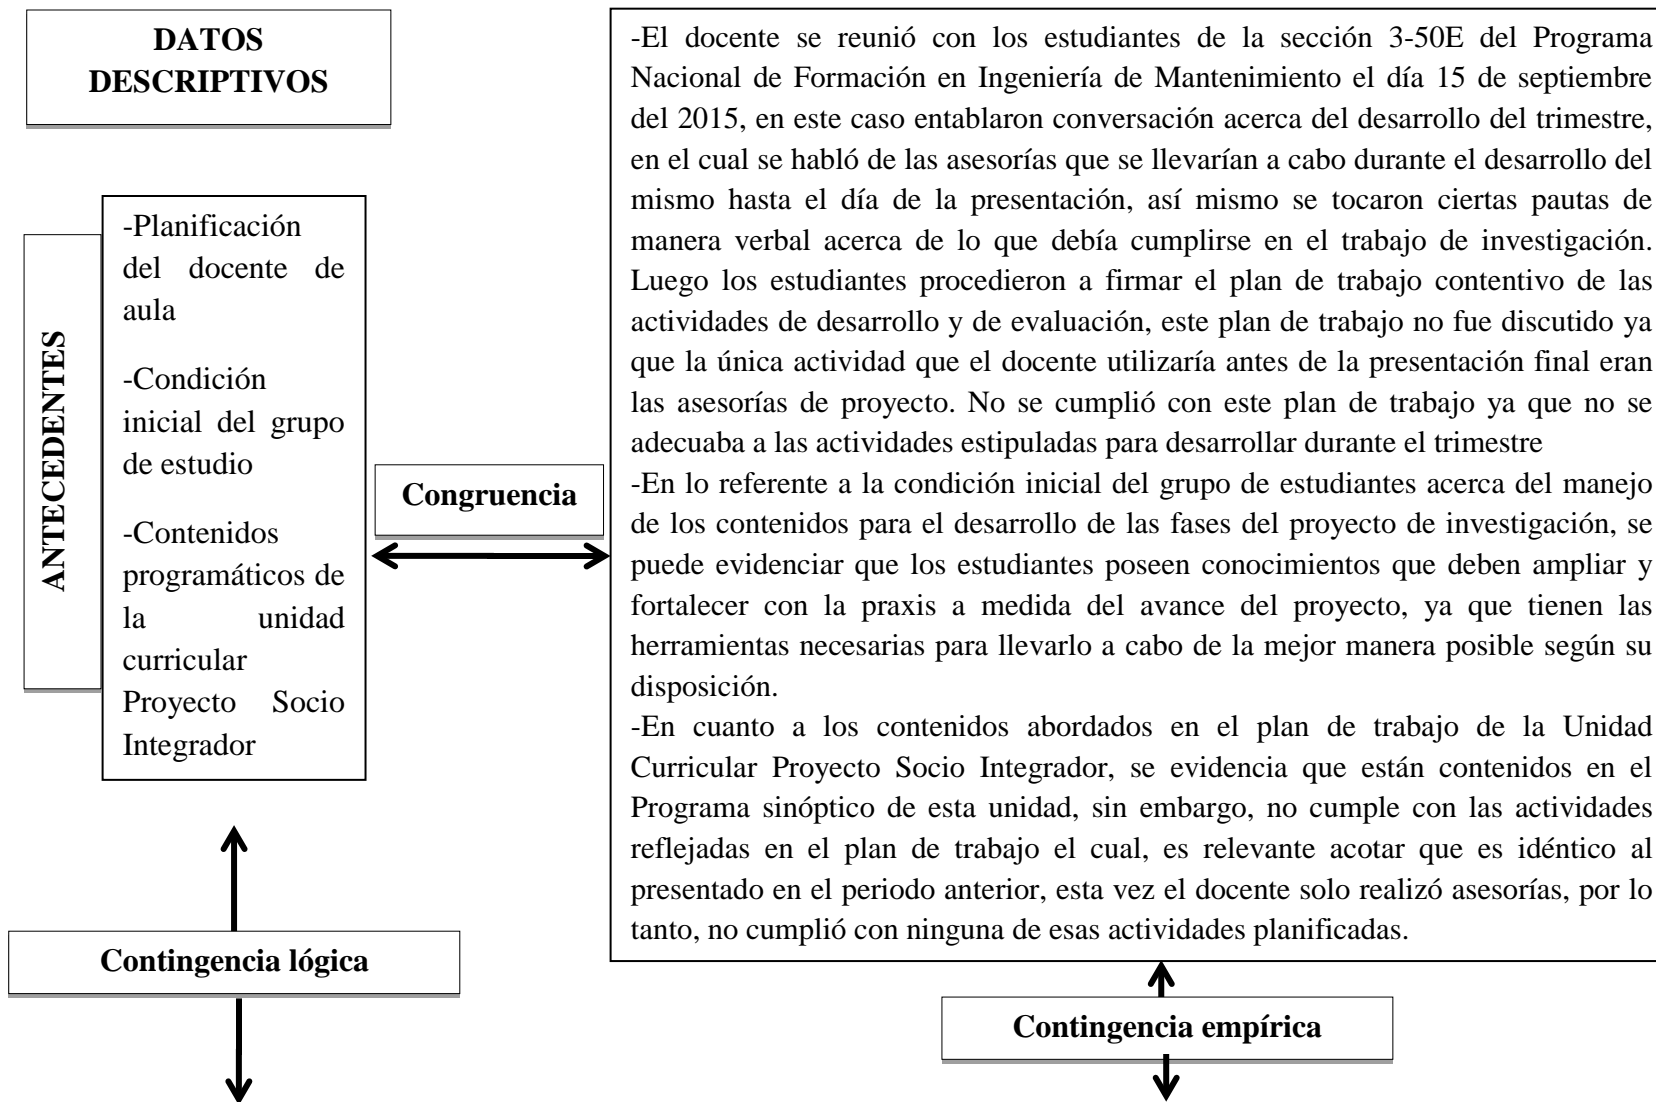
DATOS DESCRIPTIVOS

ANTECEDENTES

-Planificación del docente de aula

-Condición inicial del grupo de estudio

-Contenidos programáticos de la unidad curricular Proyecto Socio Integrador

Congruencia

-El docente se reunió con los estudiantes de la sección 3-50E del Programa Nacional de Formación en Ingeniería de Mantenimiento el día 15 de septiembre del 2015, en este caso entablaron conversación acerca del desarrollo del trimestre, en el cual se habló de las asesorías que se llevarían a cabo durante el desarrollo del mismo hasta el día de la presentación, así mismo se tocaron ciertas pautas de manera verbal acerca de lo que debía cumplirse en el trabajo de investigación. Luego los estudiantes procedieron a firmar el plan de trabajo contentivo de las actividades de desarrollo y de evaluación, este plan de trabajo no fue discutido ya que la única actividad que el docente utilizaría antes de la presentación final eran las asesorías de proyecto. No se cumplió con este plan de trabajo ya que no se adecuaba a las actividades estipuladas para desarrollar durante el trimestre
-En lo referente a la condición inicial del grupo de estudiantes acerca del manejo de los contenidos para el desarrollo de las fases del proyecto de investigación, se puede evidenciar que los estudiantes poseen conocimientos que deben ampliar y fortalecer con la praxis a medida del avance del proyecto, ya que tienen las herramientas necesarias para llevarlo a cabo de la mejor manera posible según su disposición.
-En cuanto a los contenidos abordados en el plan de trabajo de la Unidad Curricular Proyecto Socio Integrador, se evidencia que están contenidos en el Programa sinóptico de esta unidad, sin embargo, no cumple con las actividades reflejadas en el plan de trabajo el cual, es relevante acotar que es idéntico al presentado en el periodo anterior, esta vez el docente solo realizó asesorías, por lo tanto, no cumplió con ninguna de esas actividades planificadas.

Contingencia lógica

Contingencia empírica